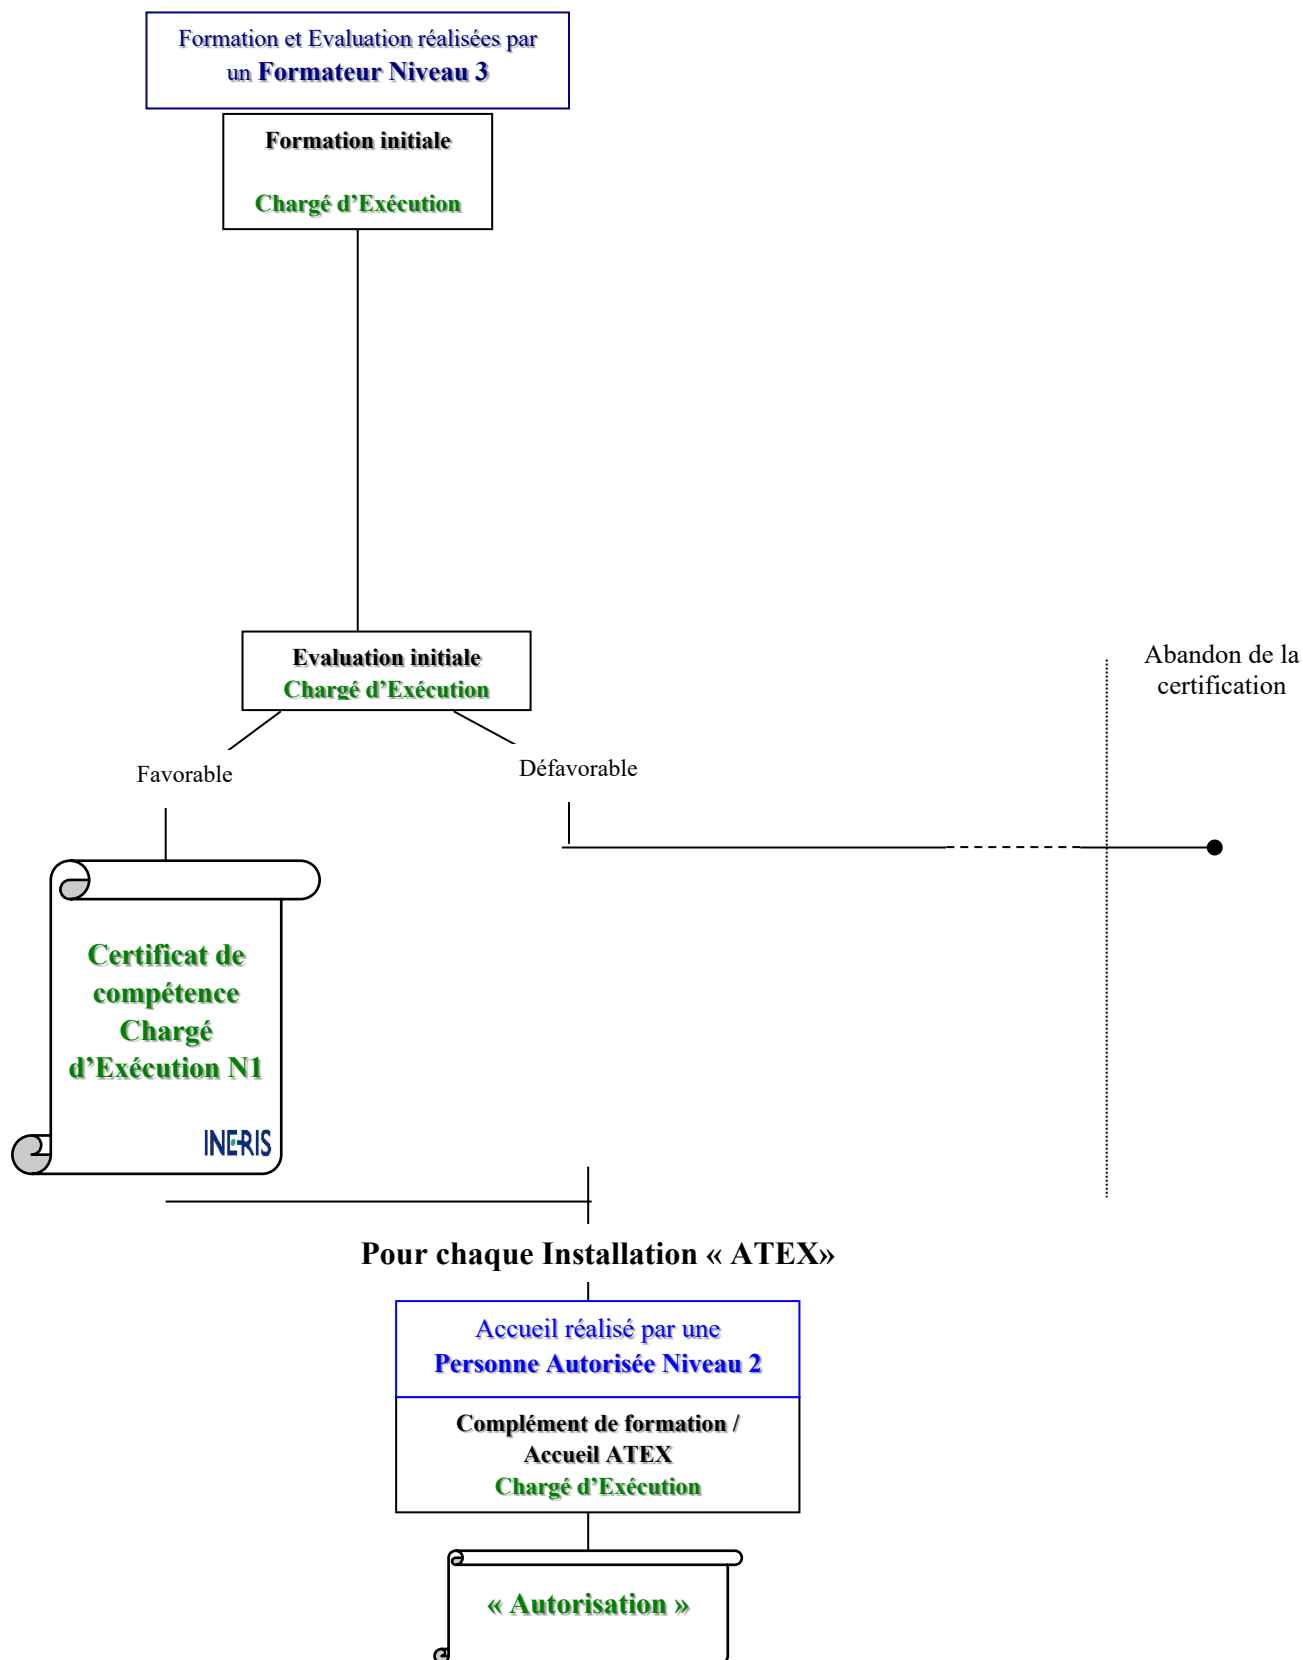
Formation et Evaluation réalisées par un Formateur Niveau 3

Formation initiale

Chargé d'Exécution

Evaluation initiale
Chargé d'Exécution

Abandon de la certification

Favorable

Défavorable

Certificat de compétence Chargé d'Exécution N1

INERIS

Pour chaque Installation « ATEX»

Accueil réalisé par une Personne Autorisée Niveau 2

Complément de formation / Accueil ATEX
Chargé d'Exécution

« Autorisation »